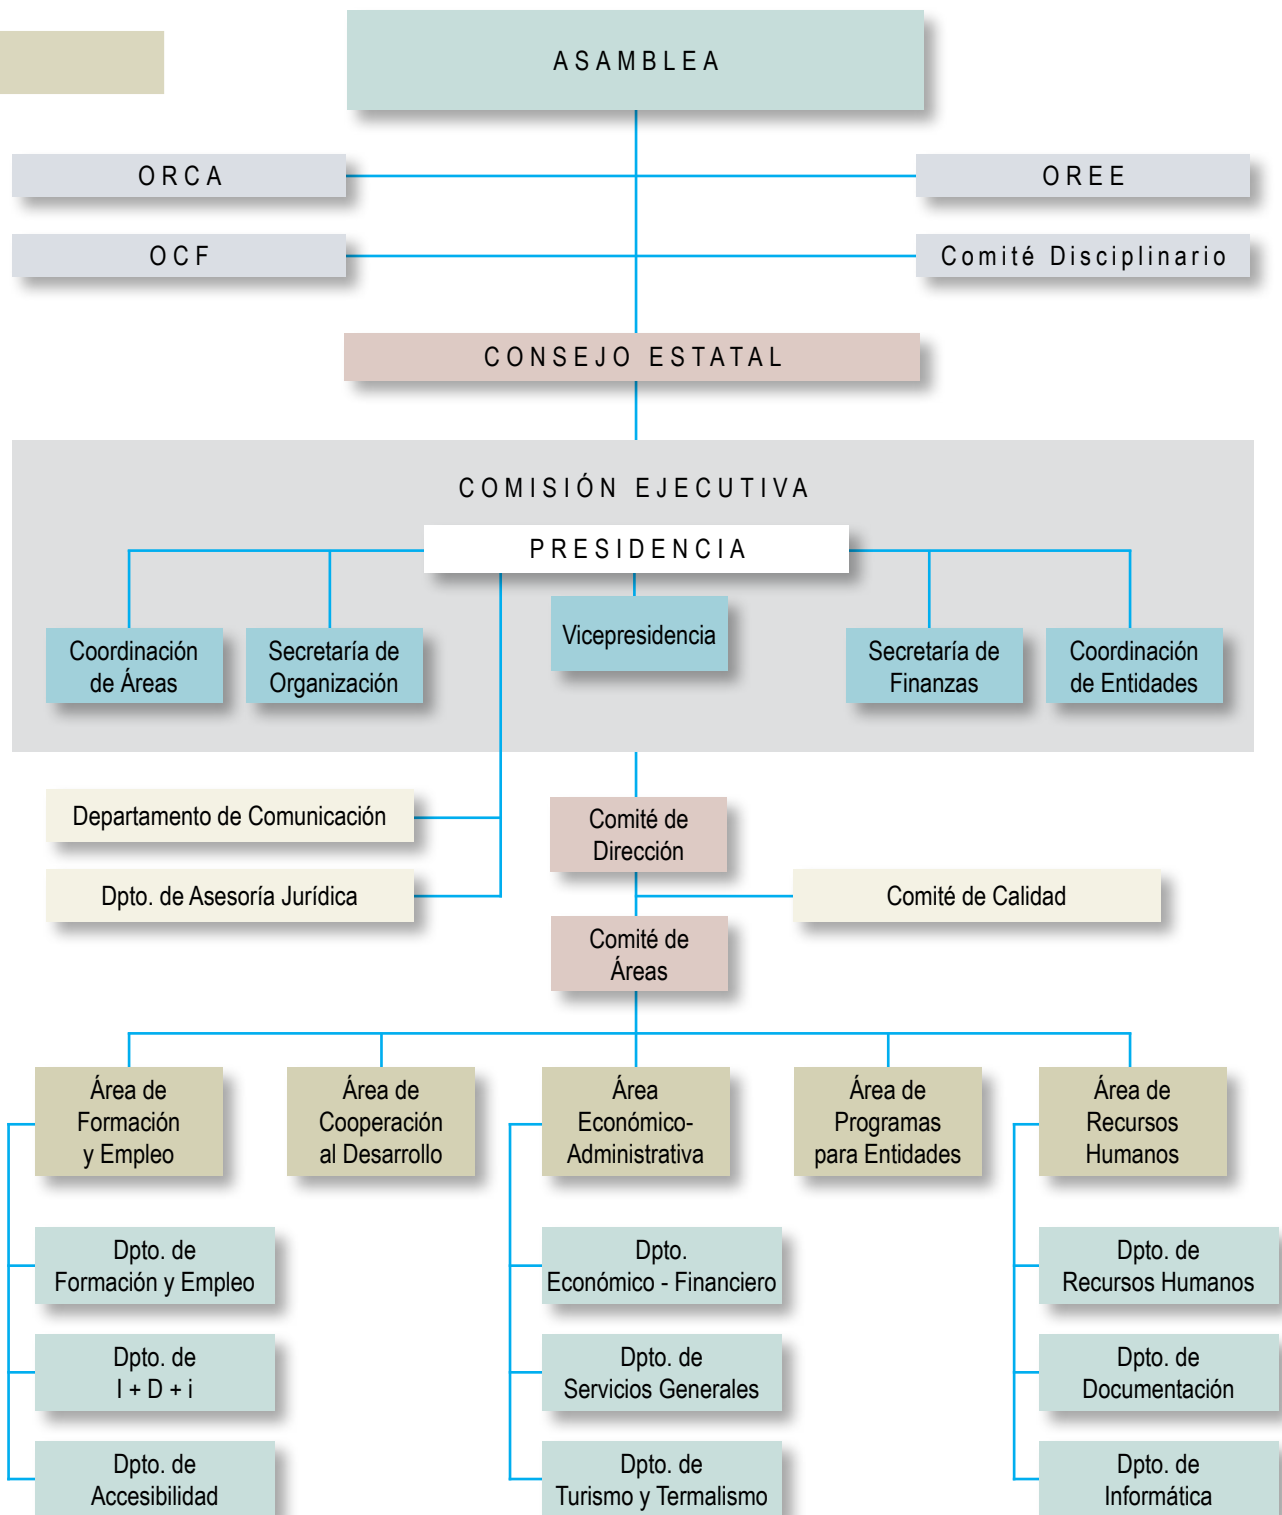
ASAMBLEA

ORCA

OREE

OCF

Comité Disciplinario

CONSEJO ESTATAL

COMISIÓN EJECUTIVA

PRESIDENCIA

Coordinación de Áreas

Secretaría de Organización

Vicepresidencia

Secretaría de Finanzas

Coordinación de Entidades

Departamento de Comunicación

Comité de Dirección

Dpto. de Asesoría Jurídica

Comité de Calidad

Comité de Áreas

Área de Formación y Empleo

Área de Cooperación al Desarrollo

Área Económico-Administrativa

Área de Programas para Entidades

Área de Recursos Humanos

Dpto. de Formación y Empleo

Dpto. Económico - Financiero

Dpto. de Recursos Humanos

Dpto. de I + D + i

Dpto. de Servicios Generales

Dpto. de Documentación

Dpto. de Accesibilidad

Dpto. de Turismo y Termalismo

Dpto. de Informática